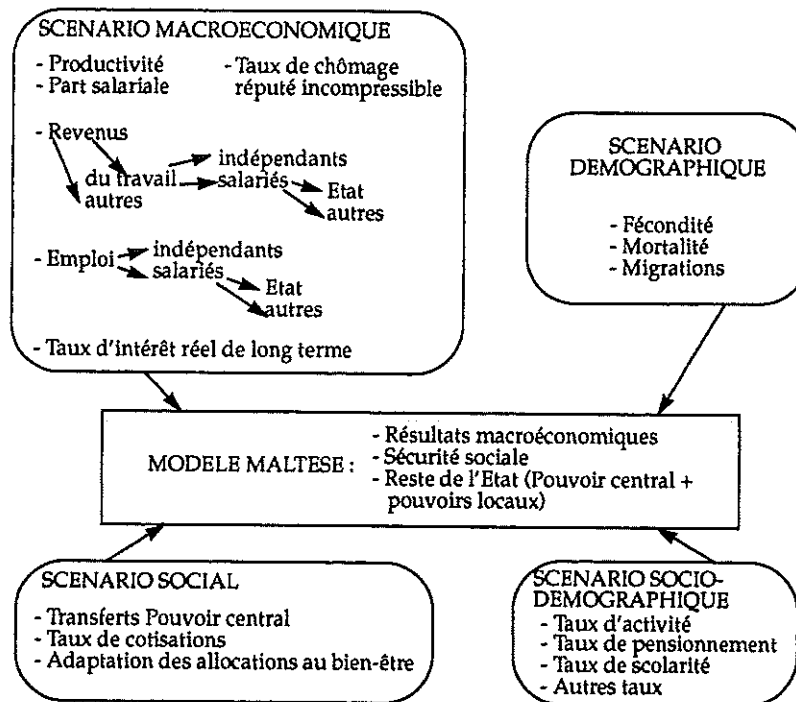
SCENARIO MACROECONOMIQUE

- Productivité
- Part salariale

- Taux de chômage réputé incompressible

- Revenus
du travail
autres
indépendants
salariés
Etat
autres

- Emploi
indépendants
salariés
Etat
autres

- Taux d'intérêt réel de long terme

SCENARIO DEMOGRAPHIQUE

- Fécondité
- Mortalité
- Migrations

MODELE MALTESE :

- Résultats macroéconomiques
- Sécurité sociale
- Reste de l'Etat (Pouvoir central + pouvoirs locaux)

SCENARIO SOCIAL

- Transferts Pouvoir central
- Taux de cotisations
- Adaptation des allocations au bien-être

SCENARIO SOCIO-DEMOGRAPHIQUE

- Taux d'activité
- Taux de pensionnement
- Taux de scolarité
- Autres taux